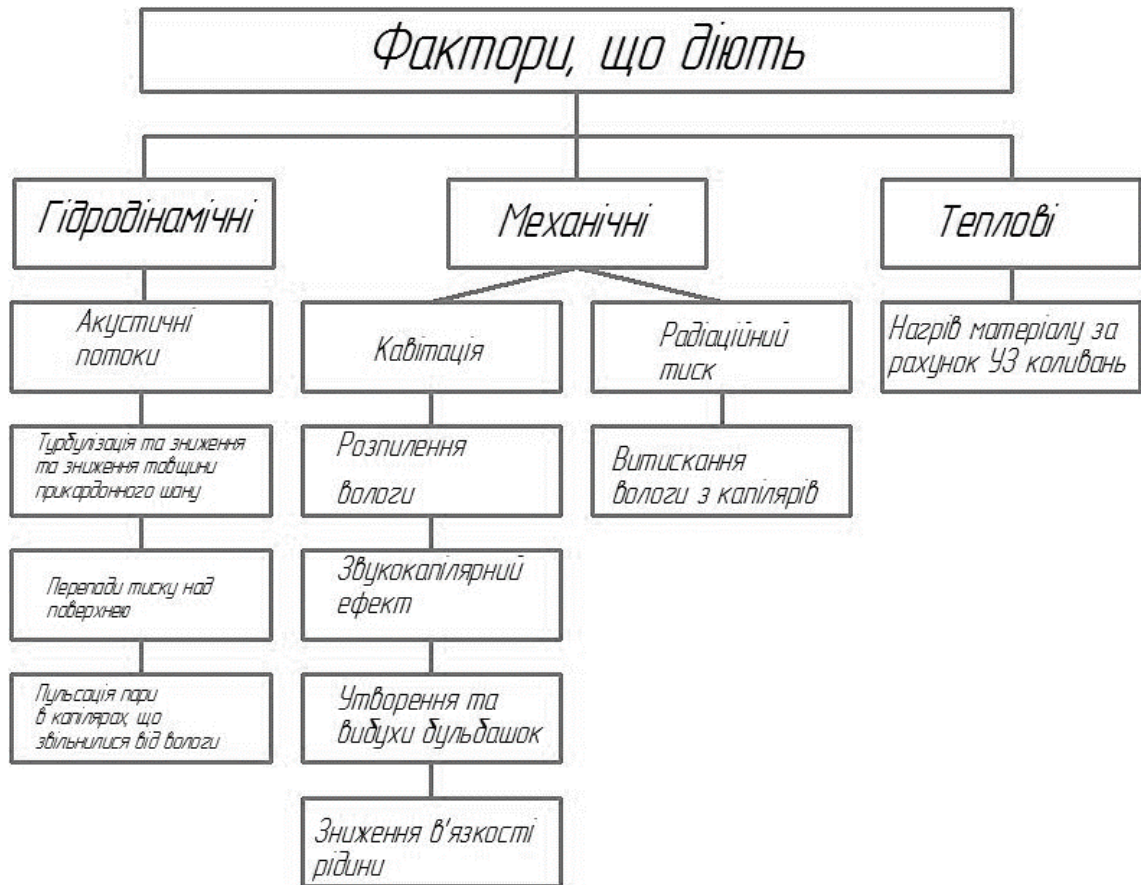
Фактори, що діють

Гідродинамічні

Механічні

Теплові

Акустичні потоки

Кавітація

Радіаційний тиск

Нагрів матеріалу за рахунок УЗ коливань

Турбулізація та зниження та зниження товщини прикордонного шару

Розпилення вологи

Витискання вологи з капілярів

Перепади тиску над поверхнею

Звукокапілярний ефект

Пульсація пари в капілярах, що звільнилися від вологи

Утворення та вибухи бульбашок

Зниження в'язкості рідини